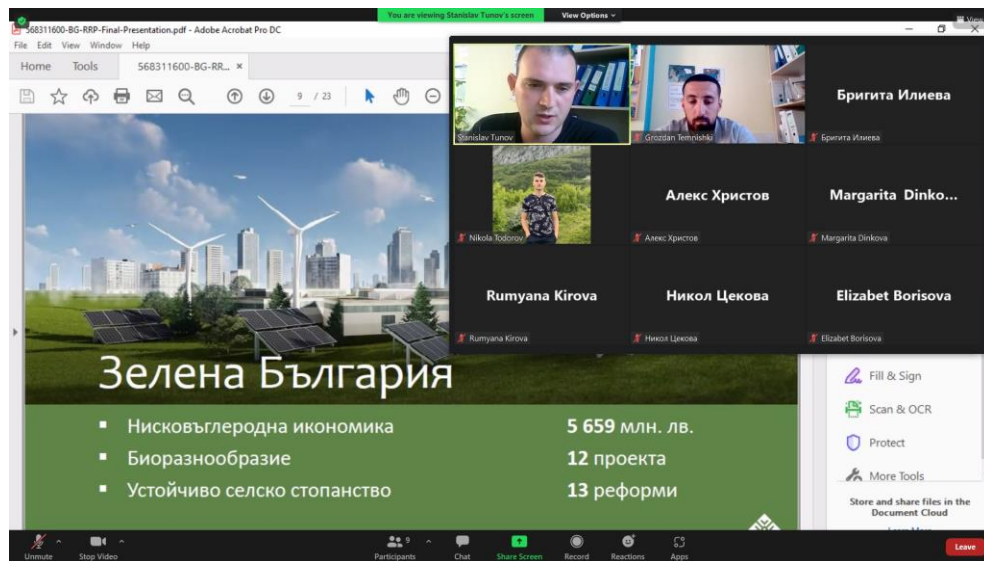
You are viewing Stanislav Tunov's screen

View Options

View

568311600-BG-RRP-Final-Presentation.pdf - Adobe Acrobat Pro DC

File Edit View Window Help

Home Tools 568311600-BG-RR... ×

9 / 23

Stanislav Tunov

Grozdan Temnishki

Бригита Илиева

Бригита Илиева

Nikola Todorov

Алекс Христов

Алекс Христов

Margarita Dinko...

Margarita Dinkova

Rumyana Kirova

Rumyana Kirova

Никол Цекова

Никол Цекова

Elizabet Borisova

Elizabet Borisova

Зелена България

▪ Нисковъглеродна икономика 5 659 млн. лв.

▪ Биоразнообразие 12 проекта

▪ Устойчиво селско стопанство 13 реформи

Fill & Sign

Scan & OCR

Protect

More Tools

Store and share files in the Document Cloud

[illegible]

Unmute

Stop Video

Participants 9

Chat

Share Screen

Record

Reactions

Apps

Leave